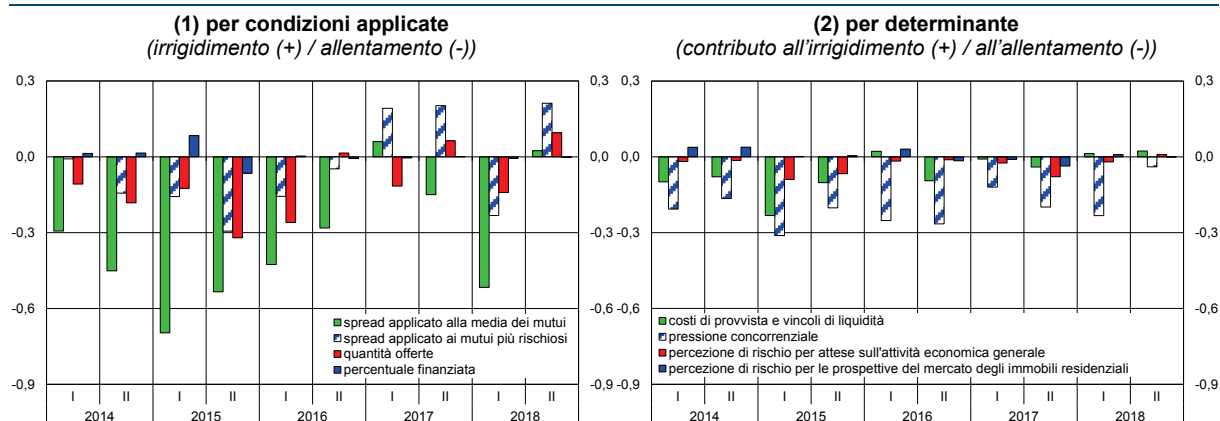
(1) per condizioni applicate
(irrigidimento (+) / allentamento (-))

0,3
0,0
-0,3
-0,6
-0,9

0,3
0,0
-0,3
-0,6
-0,9

spread applicato alla media dei mutui
spread applicato ai mutui più rischiosi
quantità offerte
percentuale finanziata

I II I II I II I II I II
2014 2015 2016 2017 2018

(2) per determinante
(contributo all'irrigidimento (+) / all'allentamento (-))

0,3
0,0
-0,3
-0,6
-0,9

0,3
0,0
-0,3
-0,6
-0,9

costi di provvista e vincoli di liquidità
pressione concorrenziale
percezione di rischio per attese sull'attività economica generale
percezione di rischio per le prospettive del mercato degli immobili residenziali

I II I II I II I II I II
2014 2015 2016 2017 2018